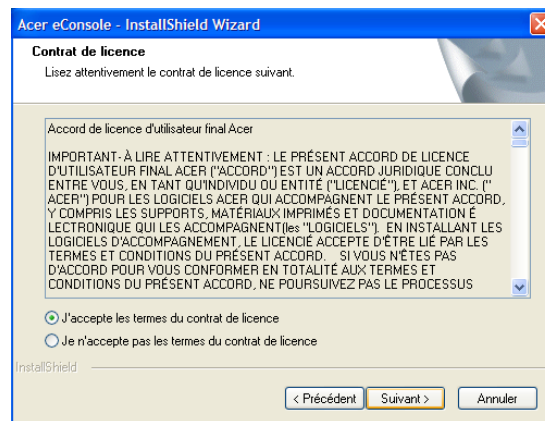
Acer eConsole - InstallShield Wizard

Contrat de licence

Lisez attentivement le contrat de licence suivant.

Accord de licence d'utilisateur final Acer

IMPORTANT - À LIRE ATTENTIVEMENT : LE PRÉSENT ACCORD DE LICENCE D'UTILISATEUR FINAL ACER ("ACCORD") EST UN ACCORD JURIDIQUE CONCLU ENTRE VOUS, EN TANT QU'INDIVIDU OU ENTITÉ ("LICENCIÉ"), ET ACER INC. ("ACER") POUR LES LOGICIELS ACER QUI ACCOMPAGNENT LE PRÉSENT ACCORD, Y COMPRIS LES SUPPORTS, MATÉRIAUX IMPRIMÉS ET DOCUMENTATION ÉLECTRONIQUE QUI LES ACCOMPAGNENT(les "LOGICIELS"). EN INSTALLANT LES LOGICIELS D'ACCOMPAGNEMENT, LE LICENCIÉ ACCEPTE D'ÊTRE LIÉ PAR LES TERMES ET CONDITIONS DU PRÉSENT ACCORD. SI VOUS N'ÊTES PAS D'ACCORD POUR VOUS CONFORMER EN TOTALITÉ AUX TERMES ET CONDITIONS DU PRÉSENT ACCORD, NE POURSUIVEZ PAS LE PROCESSUS

J'accepte les termes du contrat de licence

Je n'accepte pas les termes du contrat de licence

InstallShield

< Précédent Suivant > Annuler